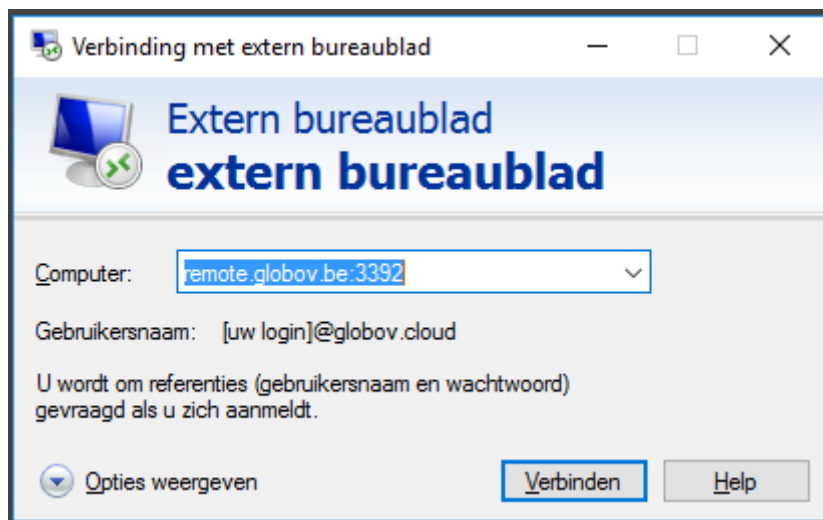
Verbinding met extern bureaublad

Extern bureaublad
extern bureaublad

Computer: remote.globov.be:3392

Gebruikersnaam: [uw login]@globov.cloud

U wordt om referenties (gebruikersnaam en wachtwoord) gevraagd als u zich aanmeldt.

Opties weergeven

Verbinden

Help